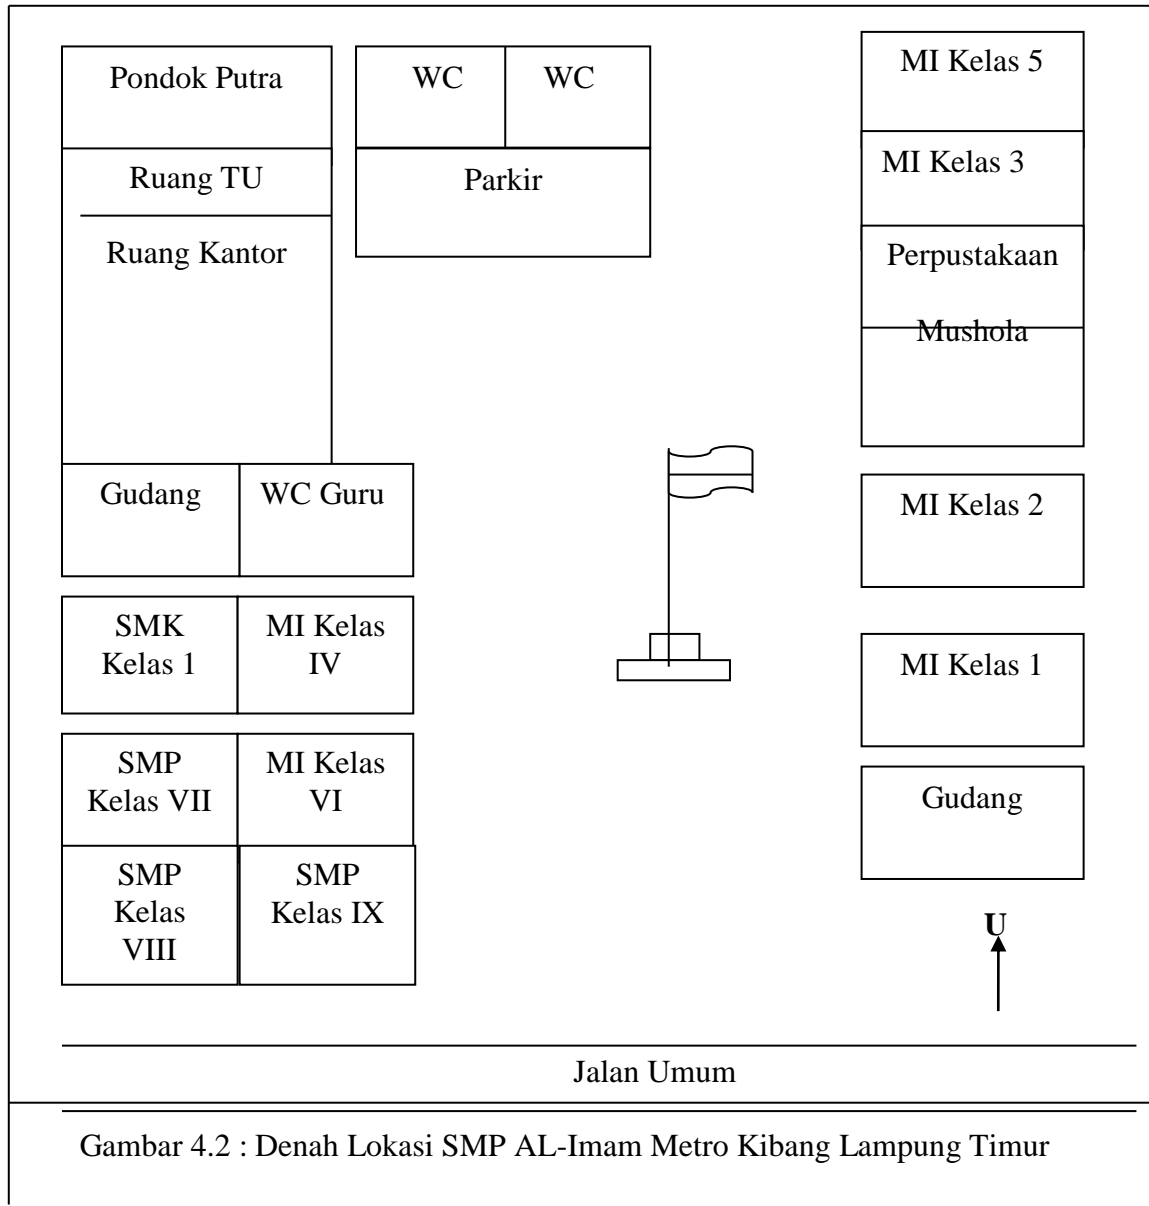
Pondok Putra

WC

WC

Parkir

MI Kelas 5

MI Kelas 3

Perpustakaan

Mushola

Ruang TU

Ruang Kantor

Gudang

WC Guru

MI Kelas 2

SMK Kelas 1

MI Kelas IV

MI Kelas 1

SMP Kelas VII

MI Kelas VI

Gudang

SMP Kelas VIII

SMP Kelas IX

U

Jalan Umum

Gambar 4.2 : Denah Lokasi SMP AL-Imam Metro Kibang Lampung Timur